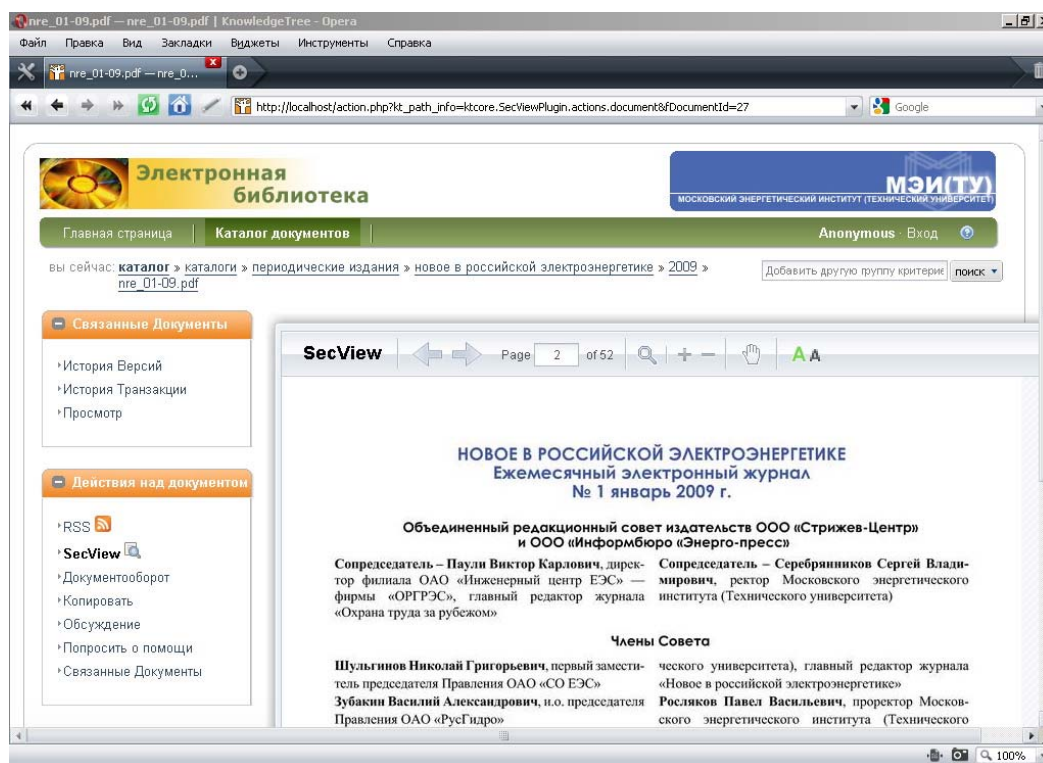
nre_01-09.pdf — nre_01-09.pdf | KnowledgeTree - Opera

Файл Правка Вид Закладки Виджеты Инструменты Справка

nre_01-09.pdf — nre_0...

http://localhost/action.php?kt_path_info=ktcore.SecViewPlugin.actions.document&fDocumentId=27

Google

Электронная библиотека

МЭИ(ТУ)
МОСКОВСКИЙ ЭНЕРГЕТИЧЕСКИЙ ИНСТИТУТ (ТЕХНИЧЕСКИЙ УНИВЕРСИТЕТ)

Главная страница | Каталог документов

Anonymous · Вход

вы сейчас: каталог » каталоги » периодические издания » новое в российской электроэнергетике » 2009 » nre_01-09.pdf

Добавить другую группу критерие | поиск

Связанные Документы

История Версий
История Транзакции
Просмотр

Действия над документом

RSS
SecView
Документооборот
Копировать
Обсуждение
Попросить о помощи
Связанные Документы

SecView | Page 2 of 52

НОВОЕ В РОССИЙСКОЙ ЭЛЕКТРОЭНЕРГЕТИКЕ
Ежемесячный электронный журнал
№ 1 январь 2009 г.

Объединенный редакционный совет издательств ООО «Стрижев-Центр» и ООО «Информбюро «Энерго-пресс»

Сопредседатель – Паули Виктор Карлович, директор филиала ОАО «Инженерный центр ЕЭС» — фирмы «ОРГРЭС», главный редактор журнала «Охрана труда за рубежом»

Сопредседатель – Серебрянников Сергей Владимирович, ректор Московского энергетического института (Технического университета)

Члены Совета

Шульгинов Николай Григорьевич, первый заместитель председателя Правления ОАО «СО ЕЭС»
Зубакин Василий Александрович, и.о. председателя Правления ОАО «РусГидро»

ческого университета), главный редактор журнала «Новое в российской электроэнергетике»
Росляков Павел Васильевич, проректор Московского энергетического института (Технического

100%